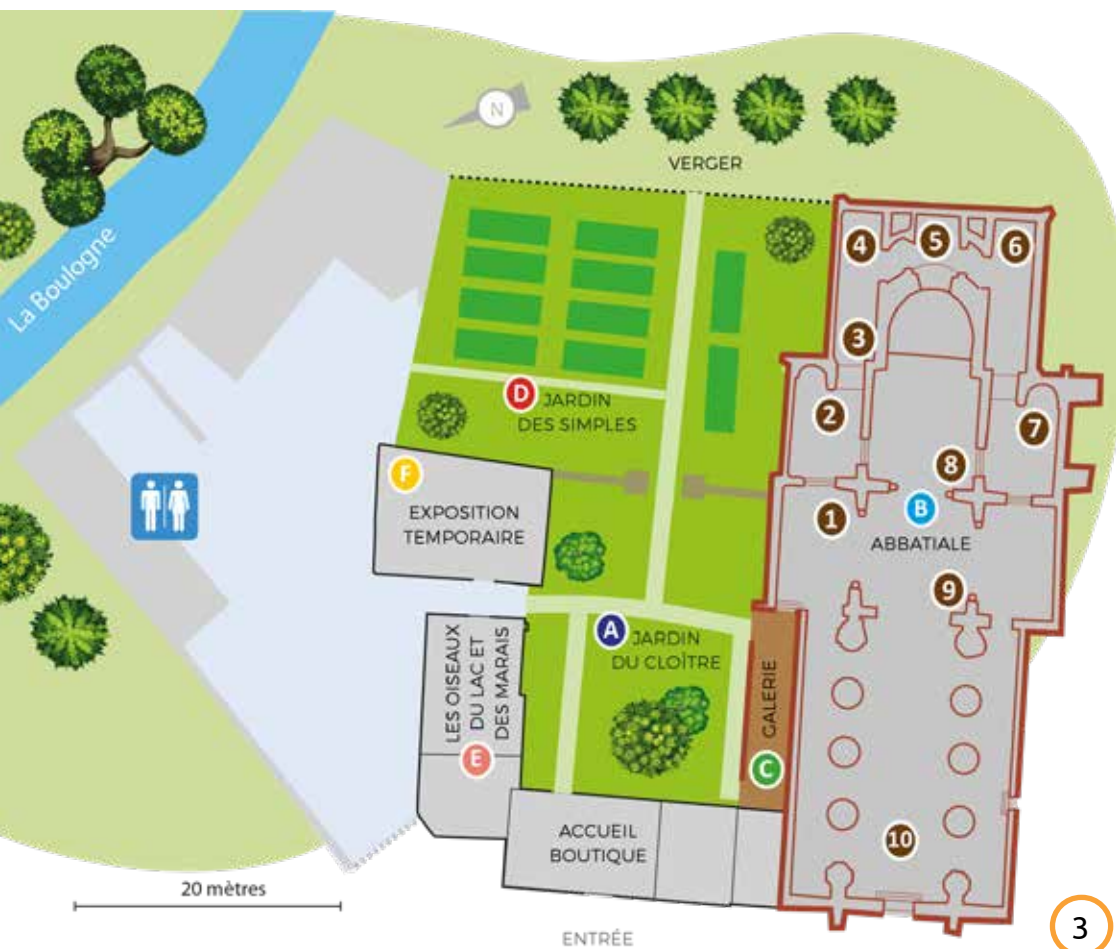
La Boulogne

N

VERGER

4 5 6

3

2

7

8

D JARDIN DES SIMPLES

F EXPOSITION TEMPORAIRE

1

B ABBATIALE

9

A JARDIN DU CLOÎTRE

LES OISEAUX DU LAC ET DES MARAIS

E

GALERIE

C

10

ACCUEIL BOUTIQUE

20 mètres

ENTRÉE

3